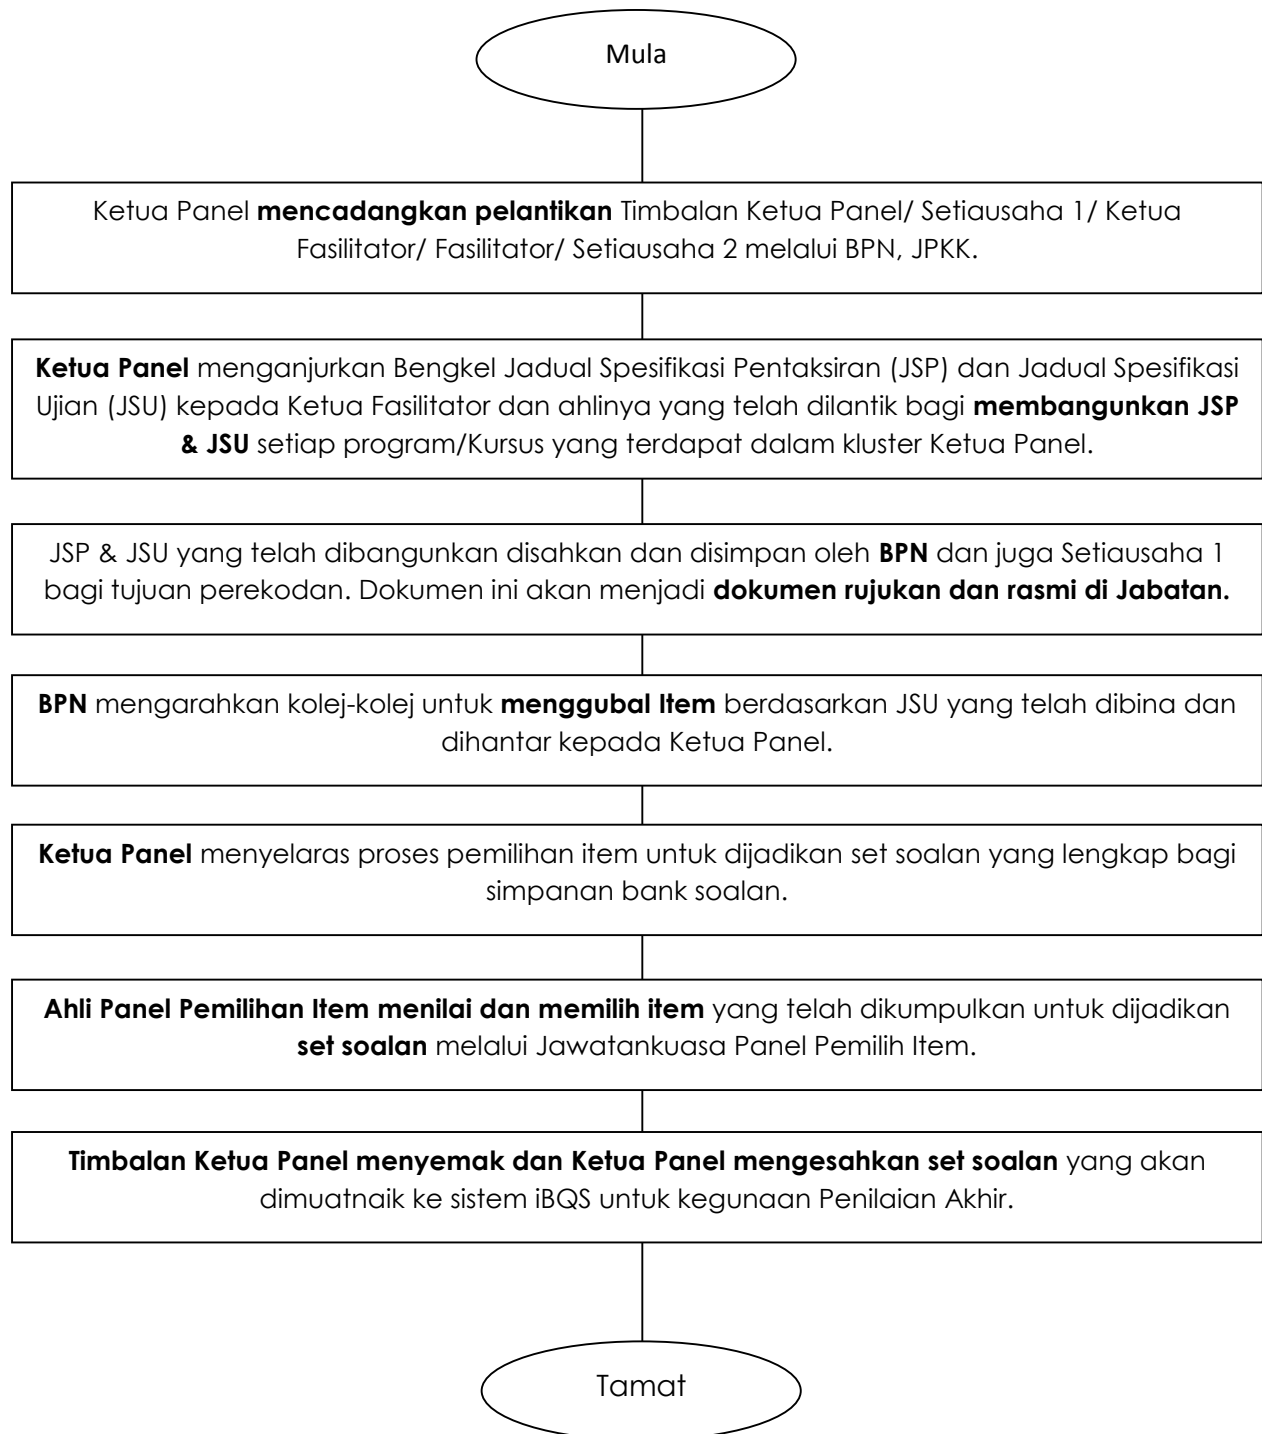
Mula

Ketua Panel mencadangkan pelantikan Timbalan Ketua Panel/ Setiausaha 1/ Ketua Fasilitator/ Fasilitator/ Setiausaha 2 melalui BPN, JPKK.

Ketua Panel menganjurkan Bengkel Jadual Spesifikasi Pentaksiran (JSP) dan Jadual Spesifikasi Ujian (JSU) kepada Ketua Fasilitator dan ahlinya yang telah dilantik bagi membangunkan JSP & JSU setiap program/Kursus yang terdapat dalam kluster Ketua Panel.

JSP & JSU yang telah dibangunkan disahkan dan disimpan oleh BPN dan juga Setiausaha 1 bagi tujuan perekodan. Dokumen ini akan menjadi dokumen rujukan dan rasmi di Jabatan.

BPN mengarahkan kolej-kolej untuk menggubal Item berdasarkan JSU yang telah dibina dan dihantar kepada Ketua Panel.

Ketua Panel menyelaras proses pemilihan item untuk dijadikan set soalan yang lengkap bagi simpanan bank soalan.

Ahli Panel Pemilihan Item menilai dan memilih item yang telah dikumpulkan untuk dijadikan set soalan melalui Jawatankuasa Panel Pemilih Item.

Timbalan Ketua Panel menyemak dan Ketua Panel mengesahkan set soalan yang akan dimuatnaik ke sistem iBQS untuk kegunaan Penilaian Akhir.

Tamat